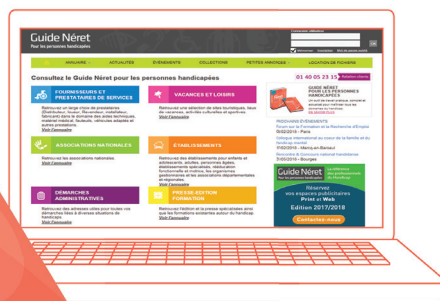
Guide Néret
Pour les personnes handicapées

ANNUAIRE | ACTUALITÉS | ÉVÉNEMENTS | COLLECTIONS | PETITES ANNONCES | LOCATION DE FICHIERS

Consultez le Guide Néret pour les personnes handicapées

01 40 05 23 15

FOURNISSEURS ET PRESTATAIRES DE SERVICES
Visitt l'annuaire

VACANCES ET LOISIRS
Visitt l'annuaire

ASSOCIATIONS NATIONALES
Retrouvez les associations nationales.
Visitt l'annuaire

ÉTABLISSEMENTS
Visitt l'annuaire

DÉMARCHES ADMINISTRATIVES
Visitt l'annuaire

PRESSE-EDITION FORMATION
Visitt l'annuaire

GUIDE NÉRET POUR LES PERSONNES HANDICAPÉES

PROCHAINS ÉVÉNEMENTS

Guide Néret
Pour les personnes handicapées
ÉDITION 2017/2018
Réservez vos espaces publicitaires
Print et Web
Contactez-nous